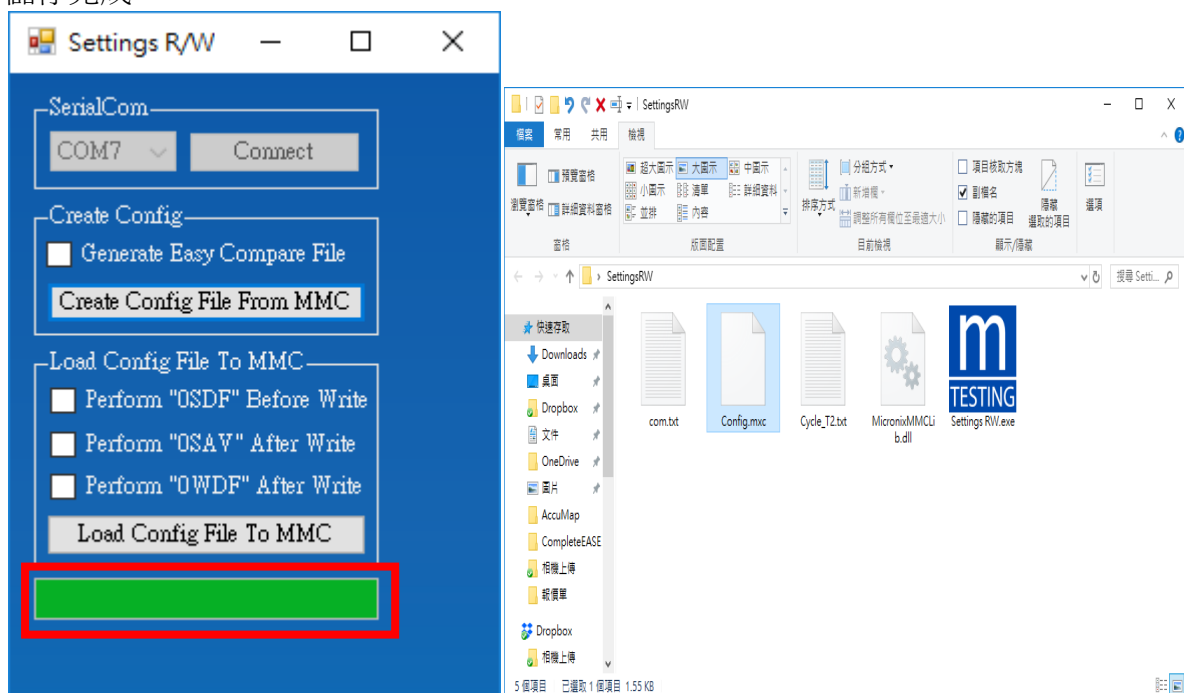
Settings R/W

SerialCom
COM7
Connect

Create Config
Generate Easy Compare File
Create Config File From MMC

Load Config File To MMC
Perform "0SDF" Before Write
Perform "0SAV" After Write
Perform "0WDF" After Write
Load Config File To MMC

SettingsRW
檔案 常用 共用 檢視
瀏覽窗格 預覽窗格 詳細資料窗格
窗格
超大圖示 大圖示 中圖示 小圖示 清單 詳細資料 並排 內容
版面配置
排序方式 分組方式 新增欄 調整所有欄位至最適大小
目前檢視
項目核取方塊 副檔名 隱藏的項目 隱藏 選取的項目
顯示/隱藏
選項
SettingsRW
搜尋 Setti...
快速存取
Downloads
桌面
Dropbox
文件
OneDrive
圖片
AccuMap
CompleteEASE
相機上傳
報價單
Dropbox
相機上傳
com.txt
Config.mxc
Cycle_T2.txt
MicronixMMCLib.dll
m TESTING
Settings RW.exe
5 個項目 已選取 1 個項目 1.55 KB